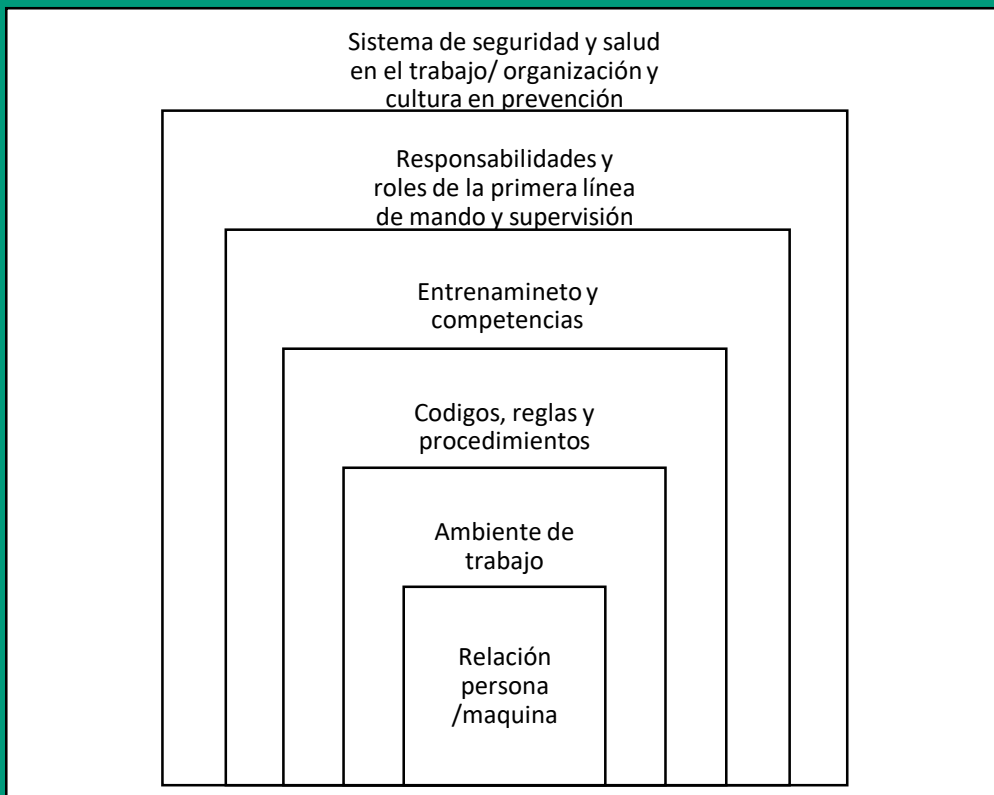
Sistema de seguridad y salud en el trabajo/ organización y cultura en prevención

Responsabilidades y roles de la primera línea de mando y supervisión

Entrenamineto y competencias

Codigos, reglas y procedimientos

Ambiente de trabajo

Relación persona /maquina